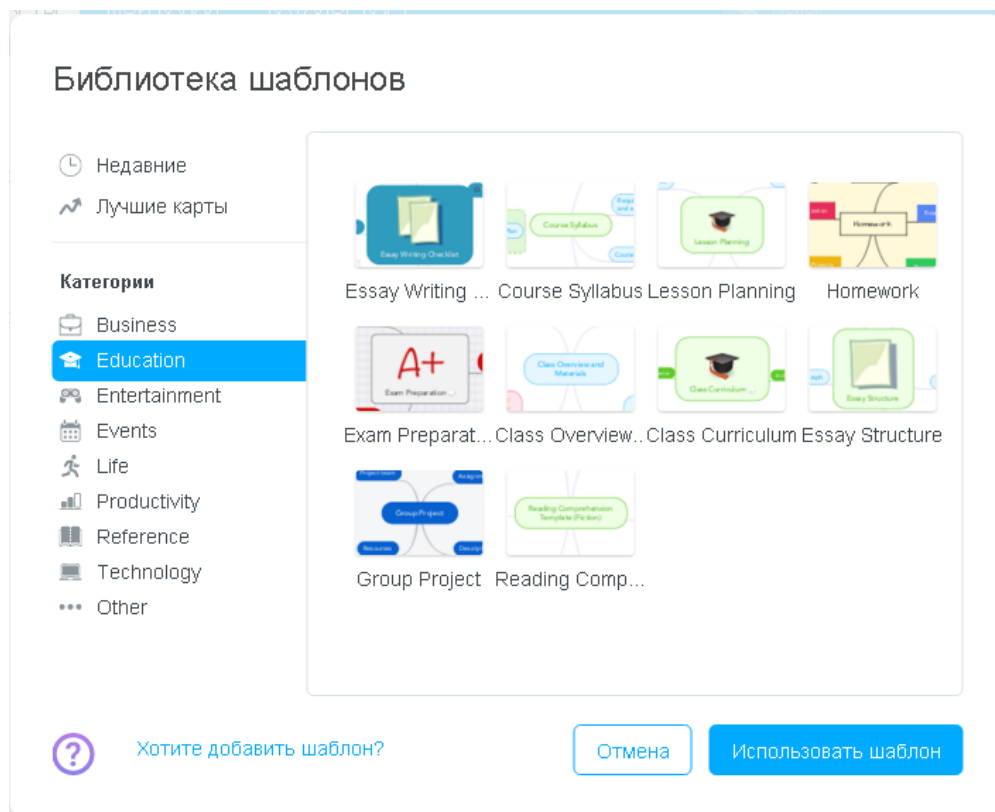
Библиотека шаблонов

Недавние
Лучшие карты

Категории
Business
Education
Entertainment
Events
Life
Productivity
Reference
Technology
Other

Essay Writing Checklist
Essay Writing ...

Course Syllabus
Course Syllabus

Lesson Planning
Lesson Planning

Homework
Homework

A+
Exam Preparation
Exam Preparat...

Class Overview and Materials
Class Overview...

Class Curriculum
Class Curriculum

Essay Structure
Essay Structure

Group Project
Group Project

Reading Comprehension Template (Fiction)
Reading Comp...

Хотите добавить шаблон?

Отмена

Использовать шаблон